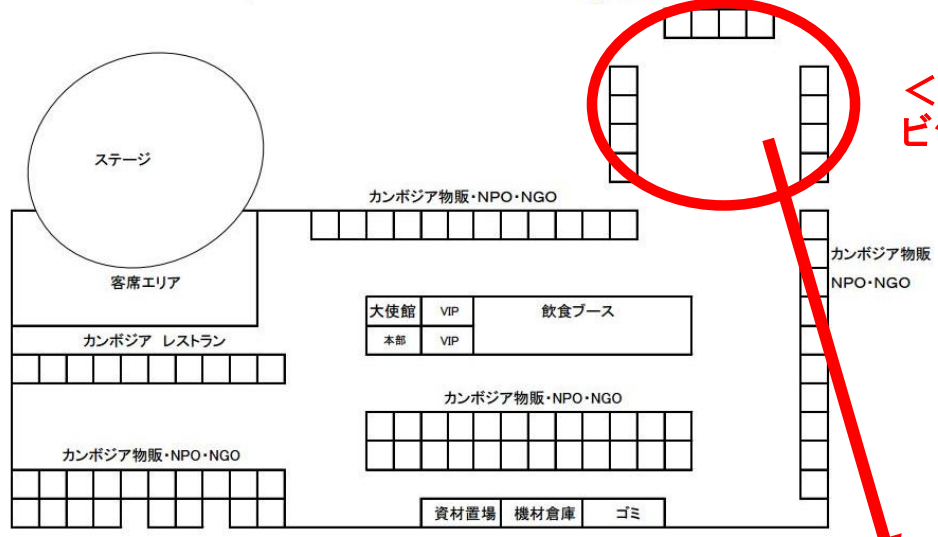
ステージ

客席エリア

カンボジア物販・NPO・NGO

カンボジア物販
NPO・NGO

大使館
本部
VIP
VIP
飲食ブース

カンボジア レストラン

カンボジア物販・NPO・NGO

カンボジア物販・NPO・NGO

資材置場
機材倉庫
ゴミ

<
ビ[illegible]